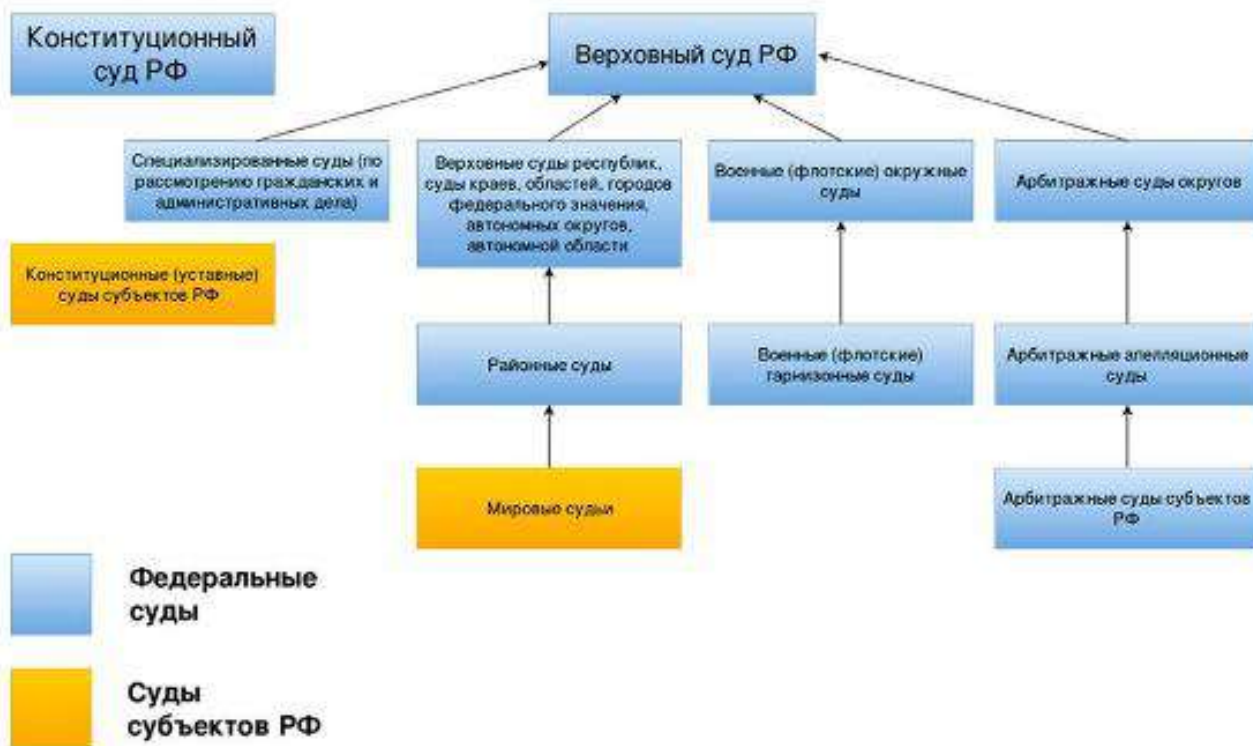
Конституционный суд РФ

Верховный суд РФ

Специализированные суды (по рассмотрению гражданских и административных дела)

Верховные суды республик, суды краев, областей, городов федерального значения, автономных округов, автономной области

Военные (флотские) окружные суды

Арбитражные суды округов

Конституционные (уставные) суды субъектов РФ

Районные суды

Военные (флотские) гарнизонные суды

Арбитражные апелляционные суды

Мировые судьи

Арбитражные суды субъектов РФ

Федеральные суды

Суды субъектов РФ